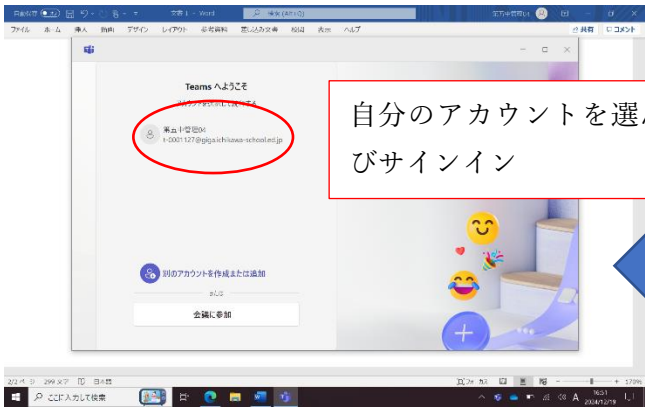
自動保存 文書 1 - Word 検索 (Alt+Q)

ファイル ホーム 挿入 描画 デザイン レイアウト 参考資料 差し込み文書 校閲 表示 ヘルプ 共有 コメント

Teams へようこそ

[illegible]

東山中学校04
t-0001127@giga.ichikawa-school.ed.jp

自分のアカウントを選びサインイン

別のアカウントを作成または追加

または

会議に参加

2/2ページ 299文字 日本語

ここに入力して検索

16:51
2024/12/19